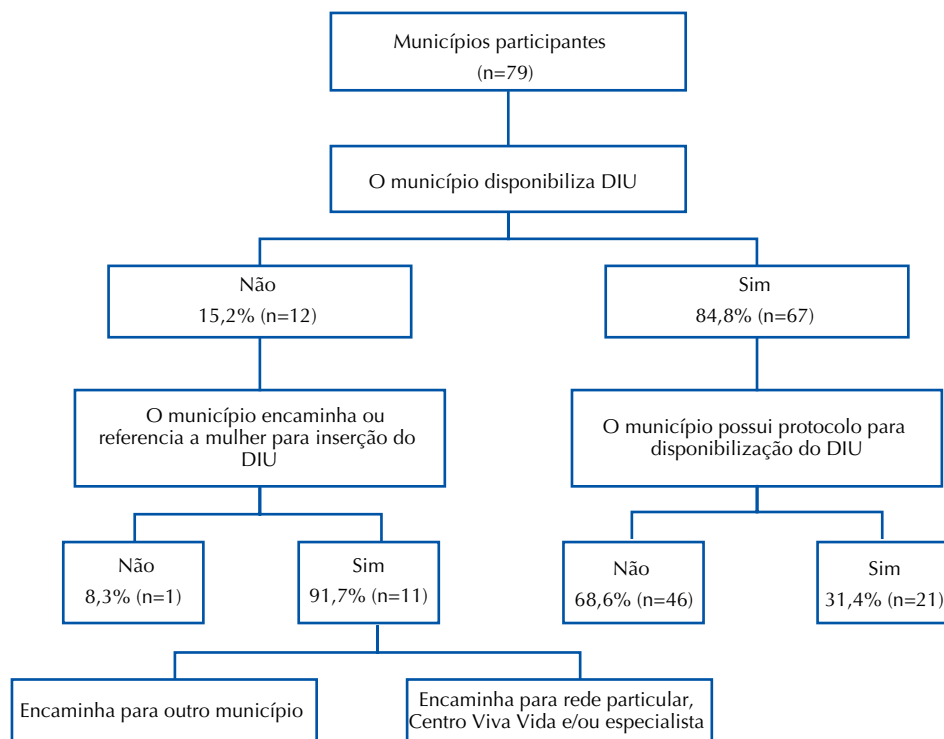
Municípios participantes
(n=79)

O município disponibiliza DIU

Não
15,2% (n=12)

Sim
84,8% (n=67)

O município encaminha ou referencia a mulher para inserção do DIU

O município possui protocolo para disponibilização do DIU

Não
8,3% (n=1)

Sim
91,7% (n=11)

Não
68,6% (n=46)

Sim
31,4% (n=21)

Encaminha para outro município

Encaminha para rede particular, Centro Viva Vida e/ou especialista